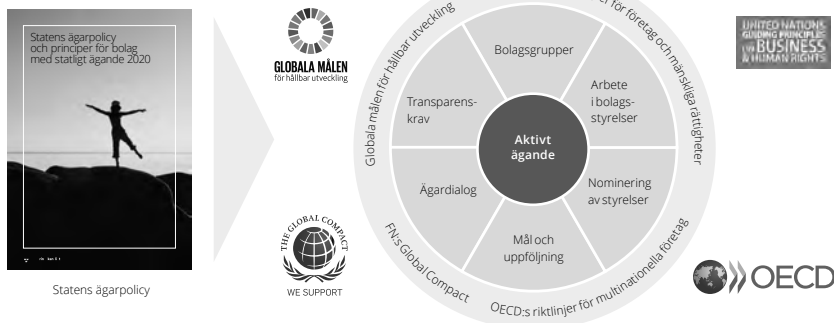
Statens ägarpolicy och principer för bolag med statligt ägande 2020

Statens ägarpolicy

GLOBALA MÅLEN för hållbar utveckling

THE GLOBAL COMPACT

WE SUPPORT

Globala målen för hållbar utveckling

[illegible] för företag och mänskliga rättigheter

FN:s Global Compact

OECD:s riktlinjer för multinationella företag

Bolagsgrupper

Arbete i bolagsstyrelser

Nominering av styrelser

Mål och uppföljning

Ägardialog

Transparenskrav

Aktivt ägande

UNITED NATIONS GUIDING PRINCIPLES ON BUSINESS & HUMAN RIGHTS

OECD